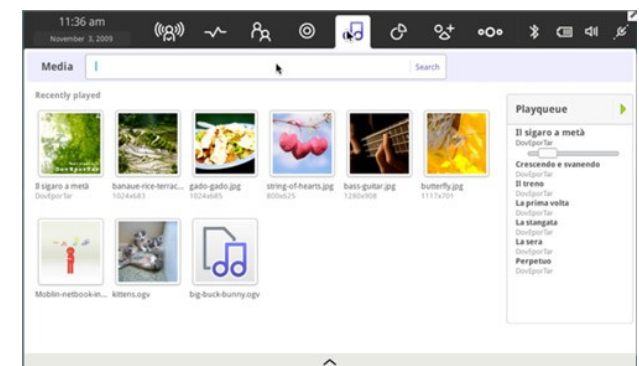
11:36 am
November 3, 2009

Media

Search

Recently played

Il sigaro a metà
DovEporTar

banaue-rice-terrac...
1024x683

gado-gado.jpg
1024x685

string-of-hearts.jpg
800x625

bass-guitar.jpg
1280x908

butterfly.jpg
1117x701

Moblin-netbook-in...

kittens.ogv

big-buck-bunny.ogv

Playqueue

Il sigaro a metà
DovEporTar

Crescendo e svanendo
DovEporTar

Il treno
DovEporTar

La prima volta
DovEporTar

La stangata
DovEporTar

La sera
DovEporTar

Perpetuo
DovEporTar